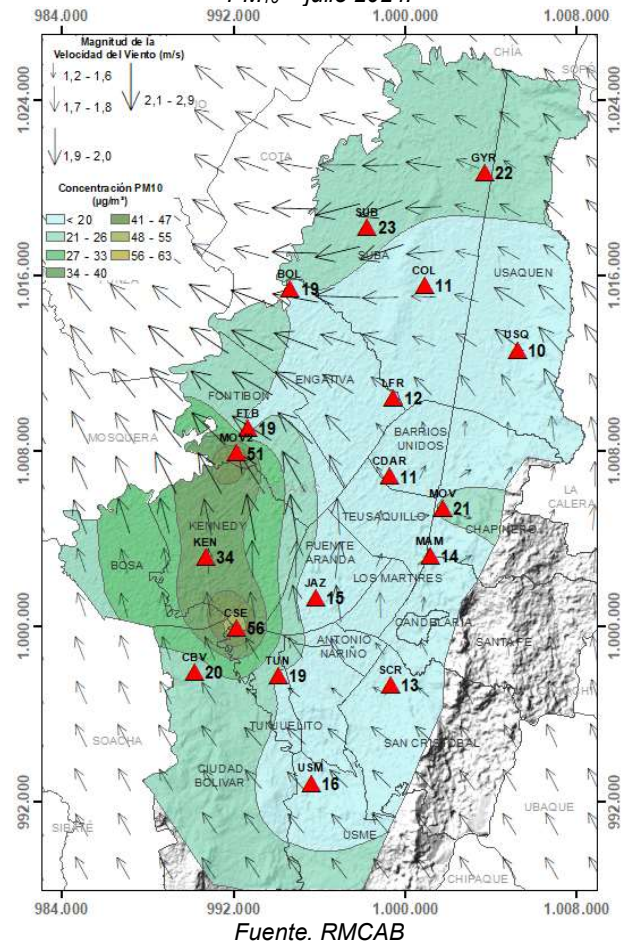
$PM_{10}$ – julio 2014.

984.000 992.000 1.000.000 1.008.000

Magnitud de la Velocidad del Viento (m/s)
1,2 - 1,6
1,7 - 1,8
2,1 - 2,9
1,9 - 2,0

Concentración PM10 (µg/m³)
| | |
|---|---|
| < 20 | 41 - 47 |
| 21 - 26 | 48 - 55 |
| 27 - 33 | 56 - 63 |
| 34 - 40 | |

CHIA
SOPÓ
COTA
GYR 22
SUB 23
SUBA
USAQUEN
COL 11
BOL 19
USQ 10
ENGATIVA
LFR 12
FONTIBON
FTB 19
MOSQUERA
MOV2 51
BARRIOS UNIDOS
CDAR 11
MOV 21
LA CALERA
TEUSAQUILLO
CHAPINERO
KENNEDY
KEN 34
MAM 14
PUENTE ARANDA
BOSA
LOS MARTIRES
JAZ 15
CANDELARIA
CSE 56
ANTONIO NARIÑO
SANTA FE
CBV 20
TUN 19
SCR 13
TUNJUELITO
SOACHA
SAN CRISTOBAL
CIUDAD BOLIVAR
USM 16
UBAQUE
SIBATÉ
USME
CHIPAQUE

1.024.000 1.016.000 1.008.000 1.000.000 992.000

984.000 992.000 1.000.000 1.008.000

Fuente. RMCAB